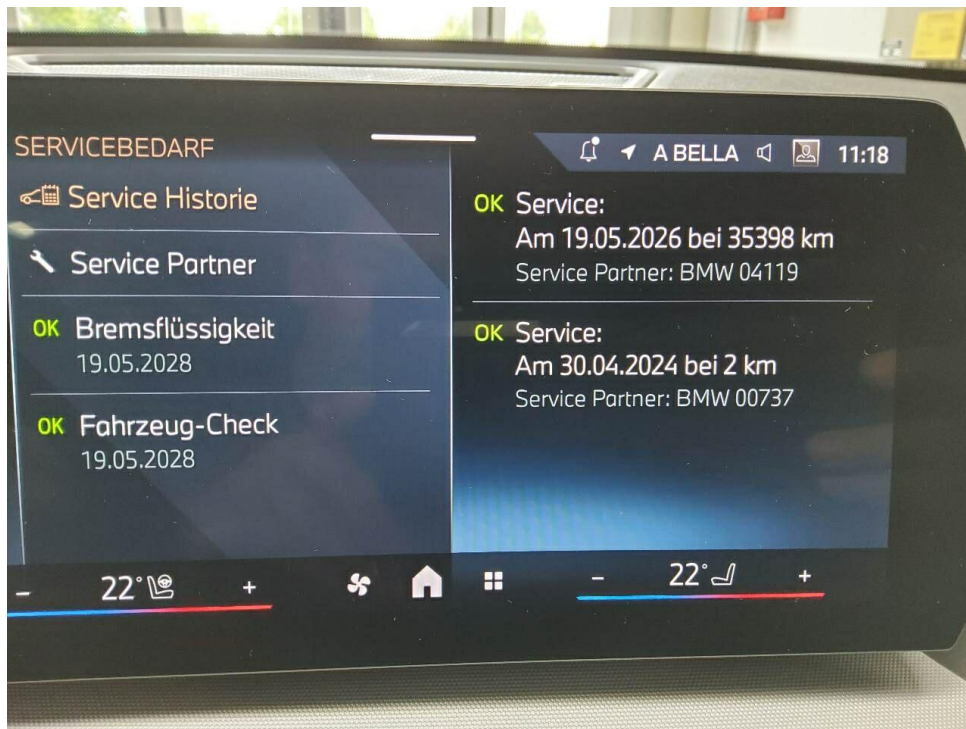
SERVICEBEDARF

A BELLA 11:18

Service Historie

Service Partner

OK Bremsflüssigkeit
19.05.2028

OK Fahrzeug-Check
19.05.2028

OK Service:
Am 19.05.2026 bei 35398 km
Service Partner: BMW 04119

OK Service:
Am 30.04.2024 bei 2 km
Service Partner: BMW 00737

- 22° +

- 22° +